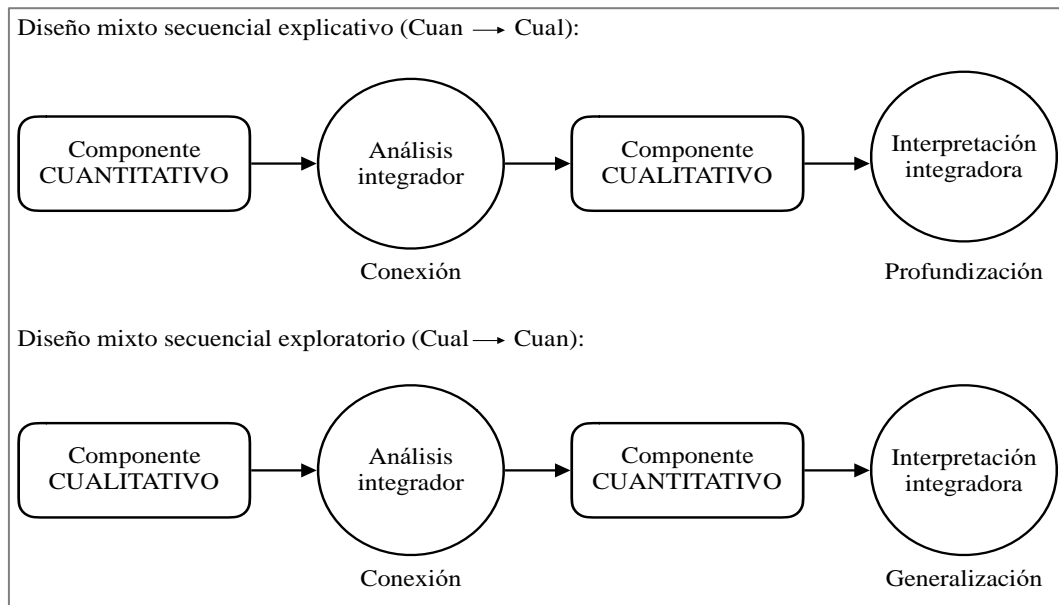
Diseño mixto secuencial explicativo (Cuan $\longrightarrow$ Cual):

Componente CUANTITATIVO

Análisis integrador

Componente CUALITATIVO

Interpretación integradora

Conexión

Profundización

Diseño mixto secuencial exploratorio (Cual $\longrightarrow$ Cuan):

Componente CUALITATIVO

Análisis integrador

Componente CUANTITATIVO

Interpretación integradora

Conexión

Generalización